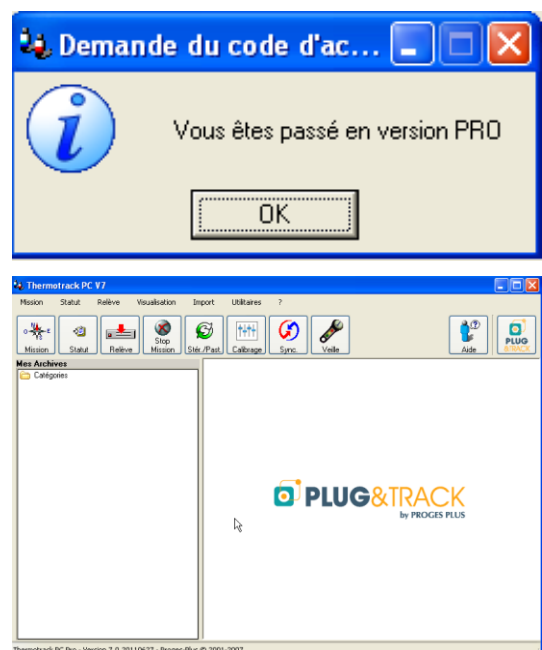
Demande du code d'ac...

Vous êtes passé en version PRO

OK

Thermotrack PC V7

Mission Statut Relève Visualisation Import Utilitaires ?

Mission Statut Relève Stop Mission Stéc./Past. Calibrage Sync. Veille Aide PLUG &TRACK

Mes Archives

Catégories

PLUG&TRACK by PROGES PLUS

Thermotrack PC Pro - Version 7.0 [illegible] - Proges Plus © 2001-2007